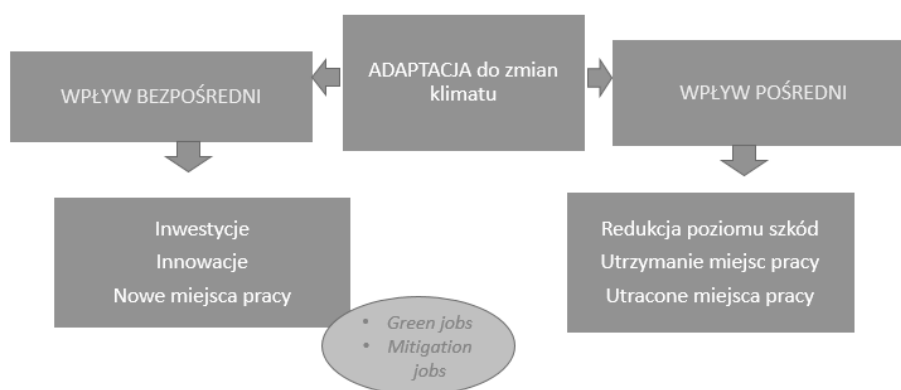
ADAPTACJA do zmian klimatu

WPŁYW BEZPOŚREDNI

Inwestycje
Innowacje
Nowe miejsca pracy

• Green jobs
• Mitigation jobs

WPŁYW POŚREDNI

Redukcja poziomu szkód
Utrzymanie miejsc pracy
Utracone miejsca pracy